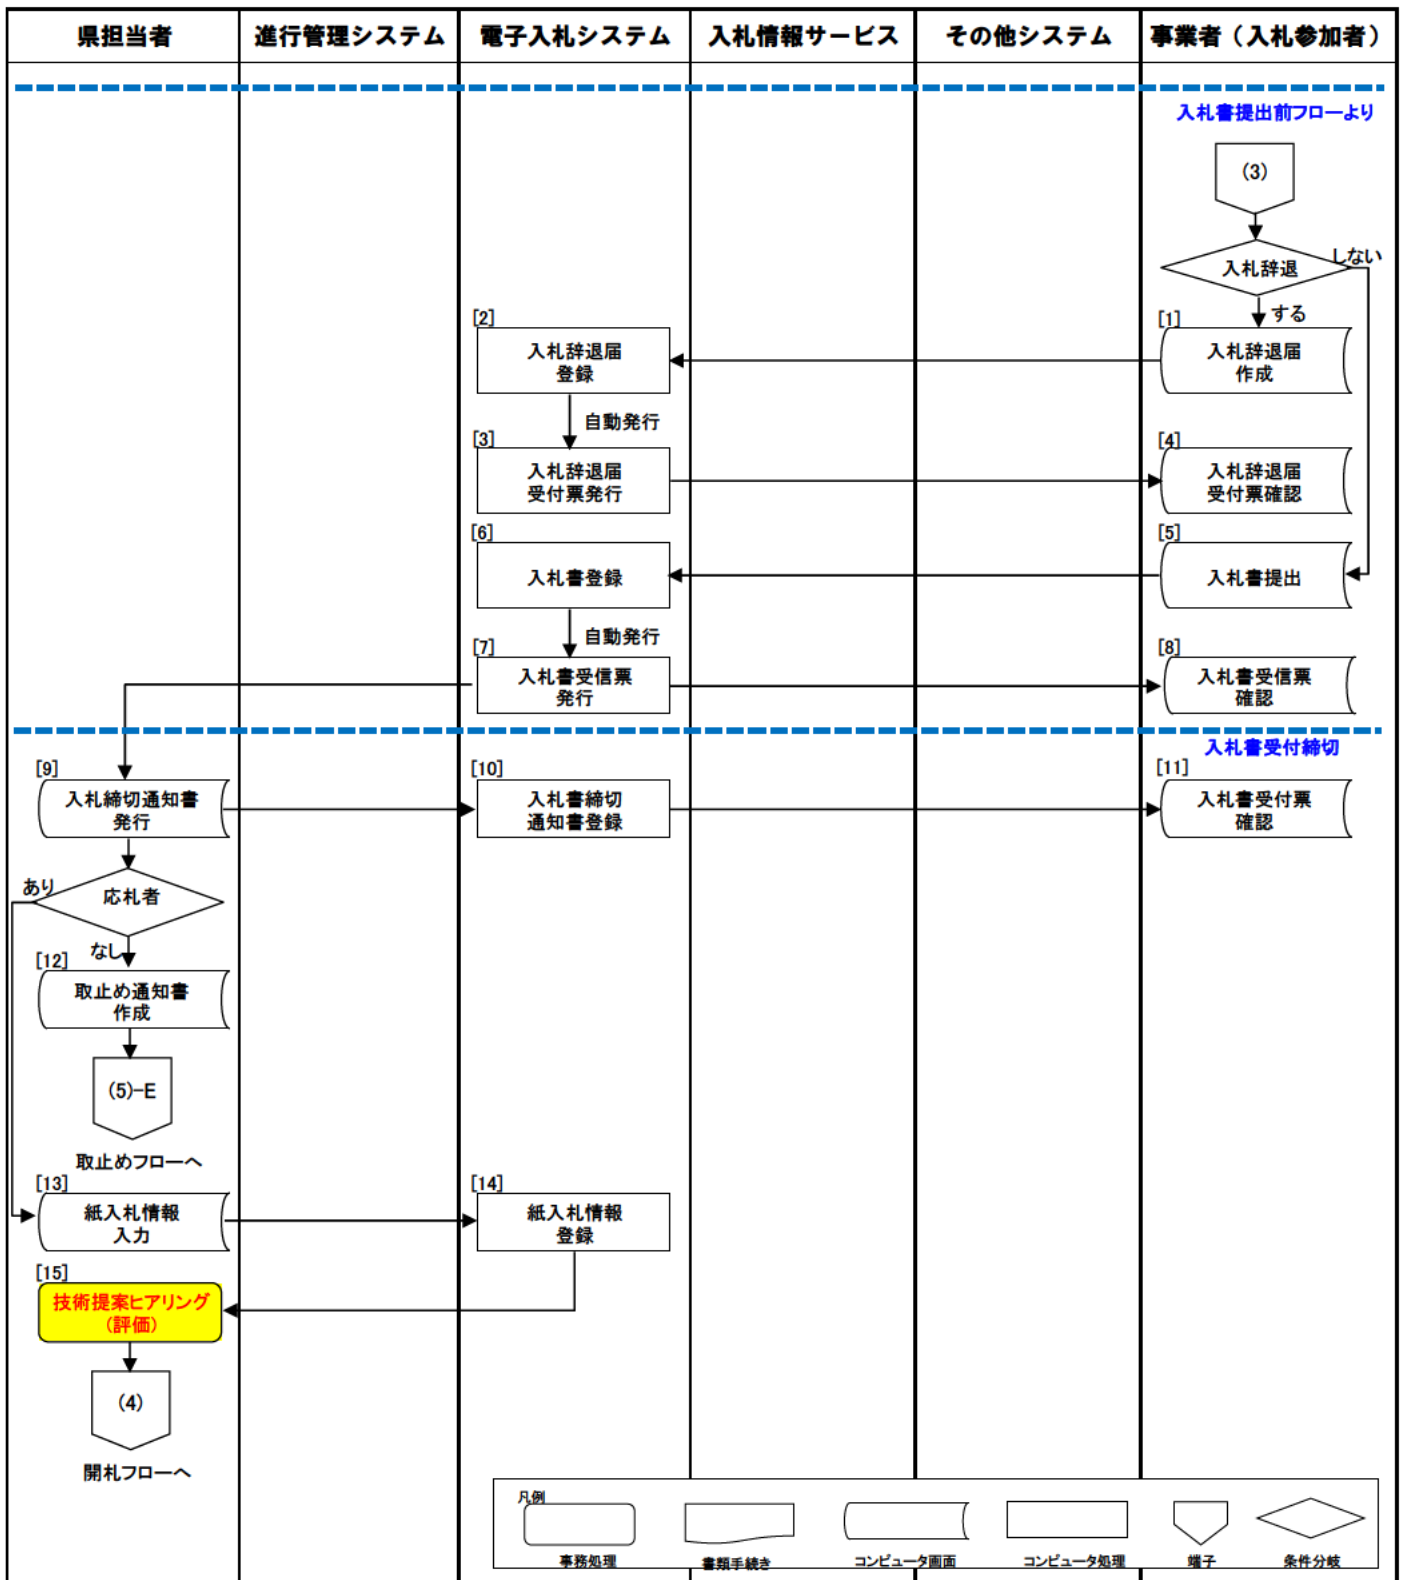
| 県担当者 | 進行管理システム | 電子入札システム | 入札情報サービス | その他システム | 事業者（入札参加者） |
|---|---|---|---|---|---|

入札書提出前フローより

(3)

入札辞退

しない

する

[1] 入札辞退届 作成

[2] 入札辞退届 登録

自動発行

[3] 入札辞退届 受付票発行

[4] 入札辞退届 受付票確認

[5] 入札書提出

[6] 入札書登録

自動発行

[7] 入札書受信票 発行

[8] 入札書受信票 確認

入札書受付締切

[9] 入札締切通知書 発行

[10] 入札書締切 通知書登録

[11] 入札書受付票 確認

応札者

あり

なし

[12] 取止め通知書 作成

(5)-E

取止めフローへ

[13] 紙入札情報 入力

[14] 紙入札情報 登録

[15] 技術提案ヒアリング (評価)

(4)

開札フローへ

凡例

事務処理

書類手続き

コンピュータ画面

コンピュータ処理

端子

条件分岐